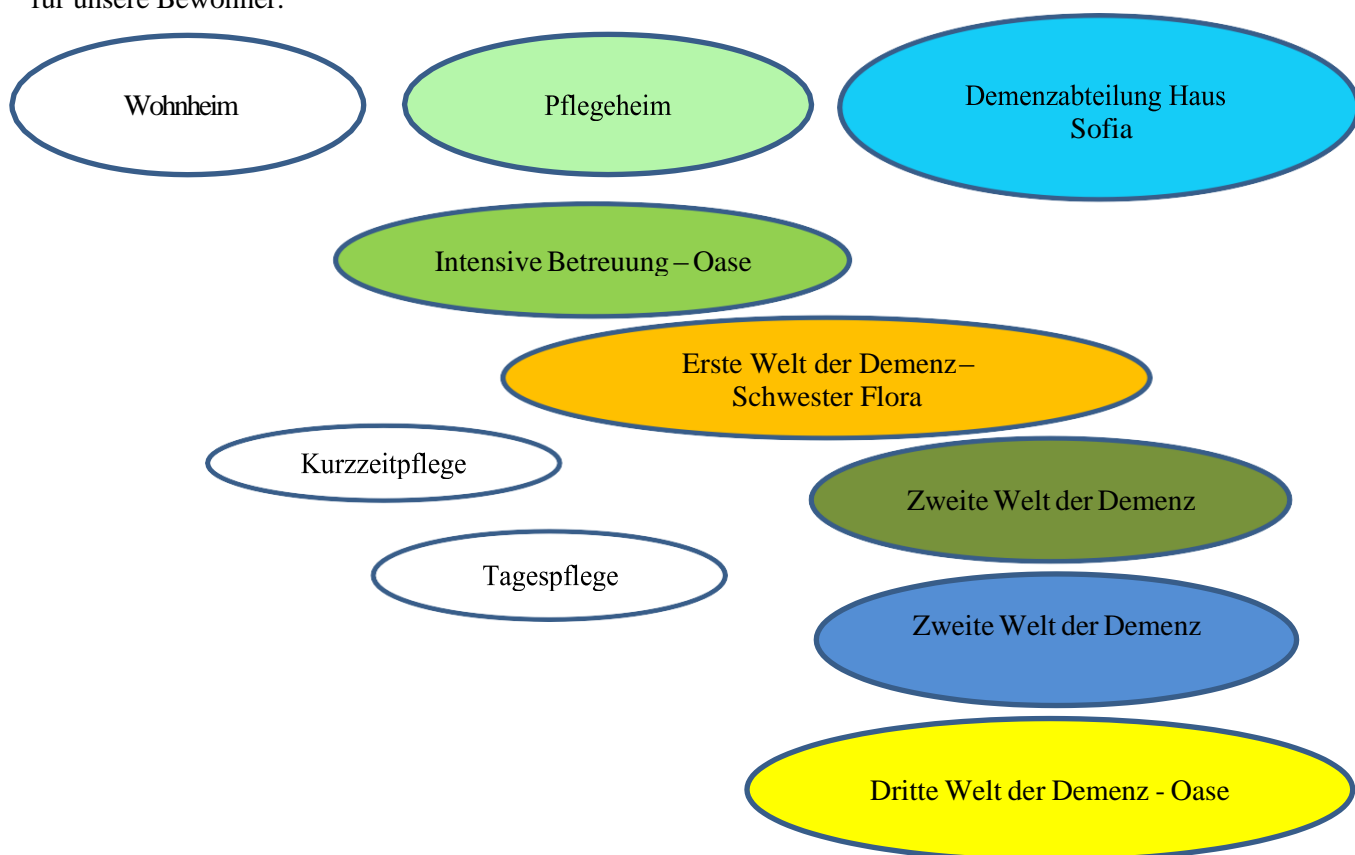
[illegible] unsere Bewohner.

Wohnheim

Pflegeheim

Demenzabteilung Haus Sofia

Intensive Betreuung – Oase

Erste Welt der Demenz – Schwester Flora

Kurzzeitpflege

Zweite Welt der Demenz

Tagespflege

Zweite Welt der Demenz

Dritte Welt der Demenz - Oase